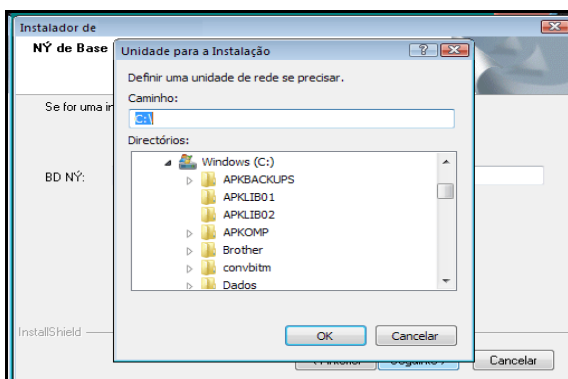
Instalador de

NÝ de Base

Se for uma i

BD NÝ:

InstallShield

Unidade para a Instalação

?

Definir uma unidade de rede se precisar.

Caminho:

C:\

Directórios:

Windows (C:)

APKBACKUPS

APKLIB01

APKLIB02

APKOMP

Brother

convbitm

Dados

OK

Cancelar

< Anterior

Seguinte >

Cancelar